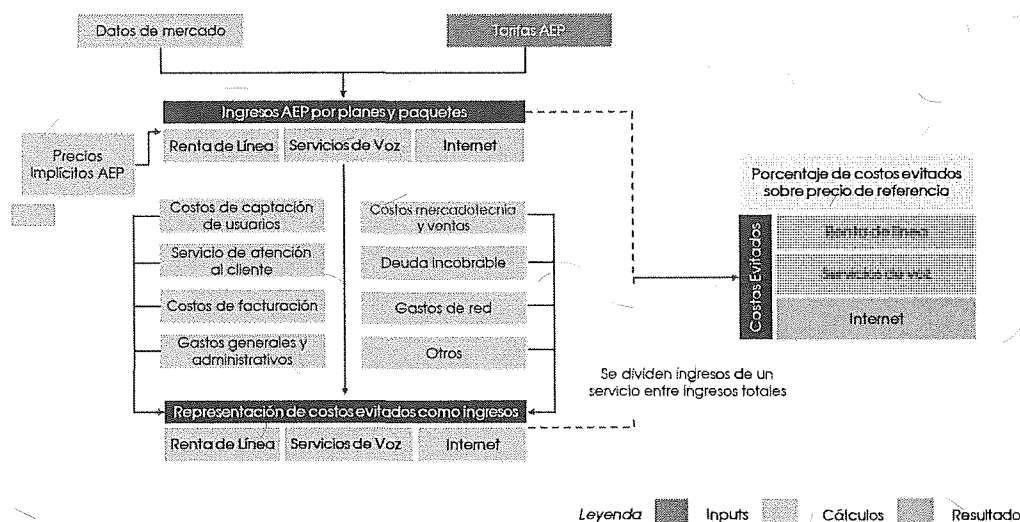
Datos de mercado

Tarifas AEP

Ingresos AEP por planes y paquetes

Precios Implícitos AEP

Renta de Línea

Servicios de Voz

Internet

Costos de captación de usuarios

Servicio de atención al cliente

Costos de facturación

Gastos generales y administrativos

Costos mercadotecnia y ventas

Deuda incobrable

Gastos de red

Otros

Porcentaje de costos evitados sobre precio de referencia

Costos Evitados

Renta de línea

Servicios de voz

Internet

Se dividen ingresos de un servicio entre ingresos totales

Representación de costos evitados como ingresos

Renta de Línea

Servicios de Voz

Internet

Leyenda

Inputs

Cálculos

Resultado